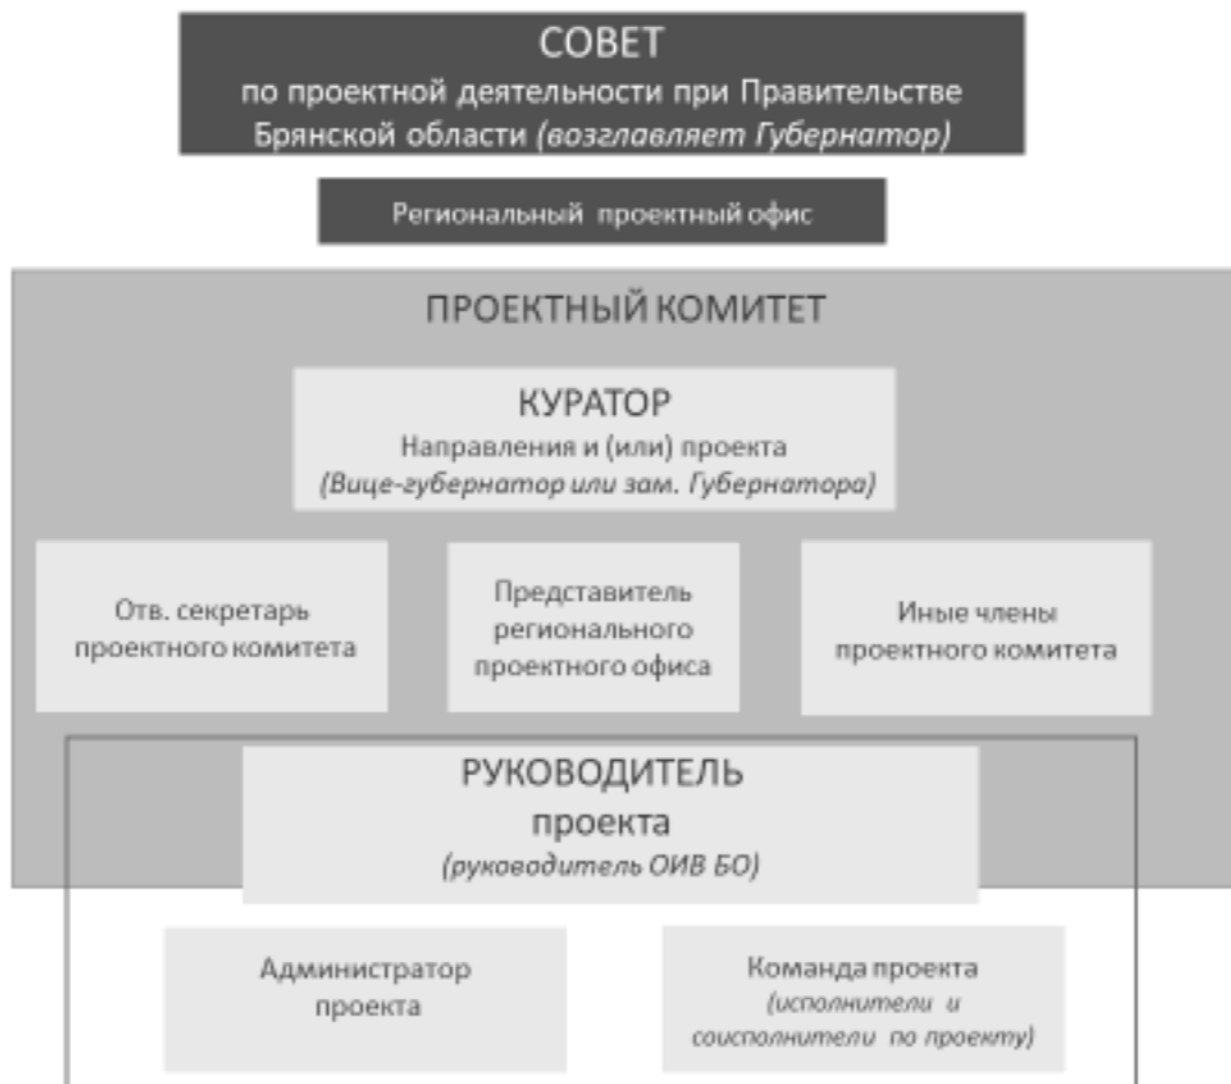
СОВЕТ
по проектной деятельности при Правительстве Брянской области *(возглавляет Губернатор)*

Региональный проектный офис

ПРОЕКТНЫЙ КОМИТЕТ

КУРАТОР
Направления и (или) проекта
*(Вице-губернатор или зам. Губернатора)*

Отв. секретарь проектного комитета

Представитель регионального проектного офиса

Иные члены проектного комитета

РУКОВОДИТЕЛЬ
проекта
*(руководитель ОИВ БО)*

Администратор проекта

Команда проекта
*(исполнители и соисполнители по проекту)*